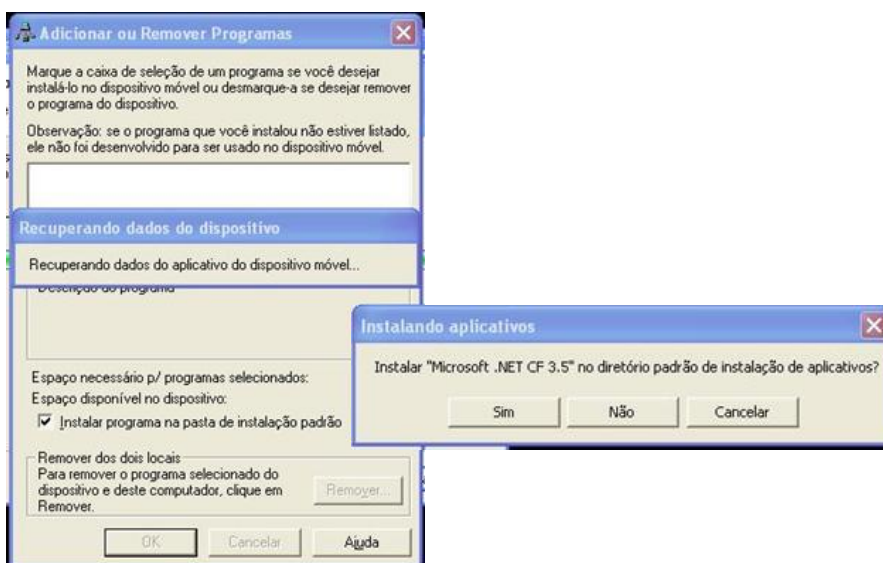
Adicionar ou Remover Programas

Marque a caixa de seleção de um programa se você desejar instalá-lo no dispositivo móvel ou desmarque-a se desejar remover o programa do dispositivo.

Observação: se o programa que você instalou não estiver listado, ele não foi desenvolvido para ser usado no dispositivo móvel.

Recuperando dados do dispositivo

Recuperando dados do aplicativo do dispositivo móvel...

Descrição do programa

Espaço necessário p/ programas selecionados:

Espaço disponível no dispositivo:

Instalar programa na pasta de instalação padrão

Remover dos dois locais

Para remover o programa selecionado do dispositivo e deste computador, clique em Remover.

Remover...

OK

Cancelar

Ajuda

Instalando aplicativos

Instalar "Microsoft .NET CF 3.5" no diretório padrão de instalação de aplicativos?

Sim

Não

Cancelar